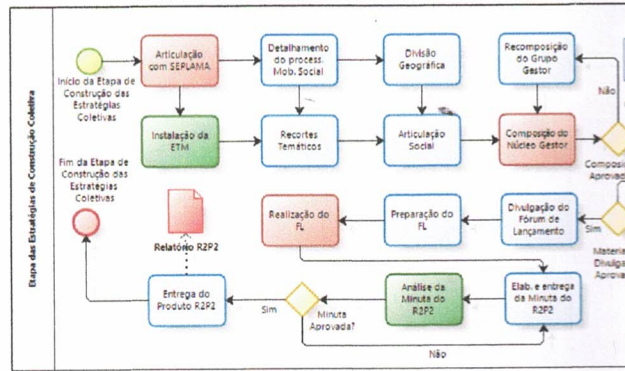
Etapa das Estratégias de Construção Coletiva

Início da Etapa de Construção das Estratégias Coletivas

Articulação com SEPLAMA

Detalhamento do process. Mob. Social

Divisão Geográfica

Recomposição do Grupo Gestor

Não

Instalação da ETM

Recortes Temáticos

Articulação Social

Composição do Núcleo Gestor

Composi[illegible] Aprova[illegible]

Fim da Etapa de Construção das Estratégias Coletivas

Relatório R2P2

Realização do FL

Preparação do FL

Divulgação do Fórum de Lançamento

Sim

Materi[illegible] Divulga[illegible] Aprova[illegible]

Entrega do Produto R2P2

Sim

Minuta Aprovada?

Análise da Minuta do R2P2

Elab. e entrega da Minuta do R2P2

Não